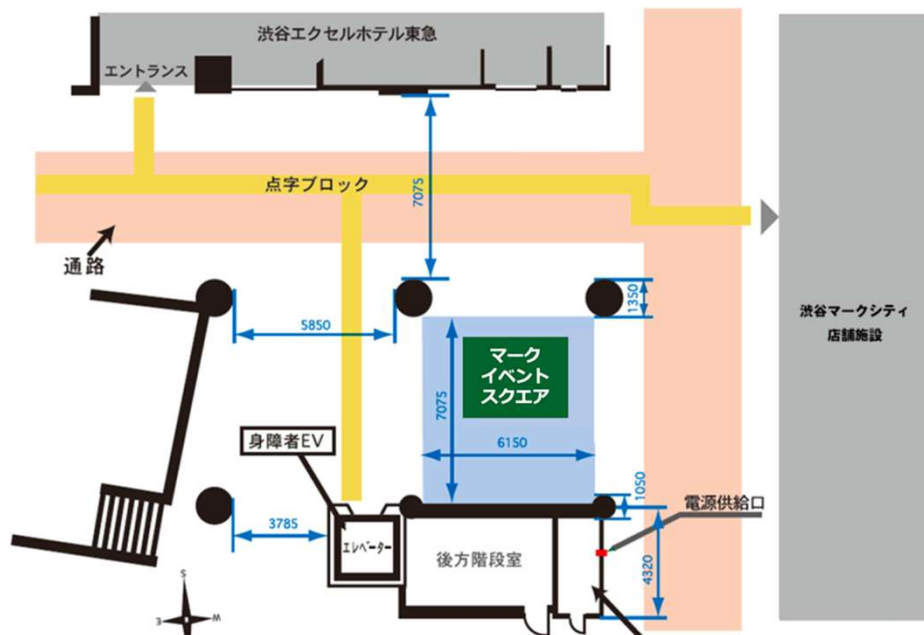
渋谷エクセルホテル東急

エントランス

点字ブロック

7075

通路

5850

1350

渋谷マークシティ
店舗施設

マーク
イベント
スクエア

7075

6150

身障者EV

1050

電源供給口

3785

エレベーター

後方階段室

4320